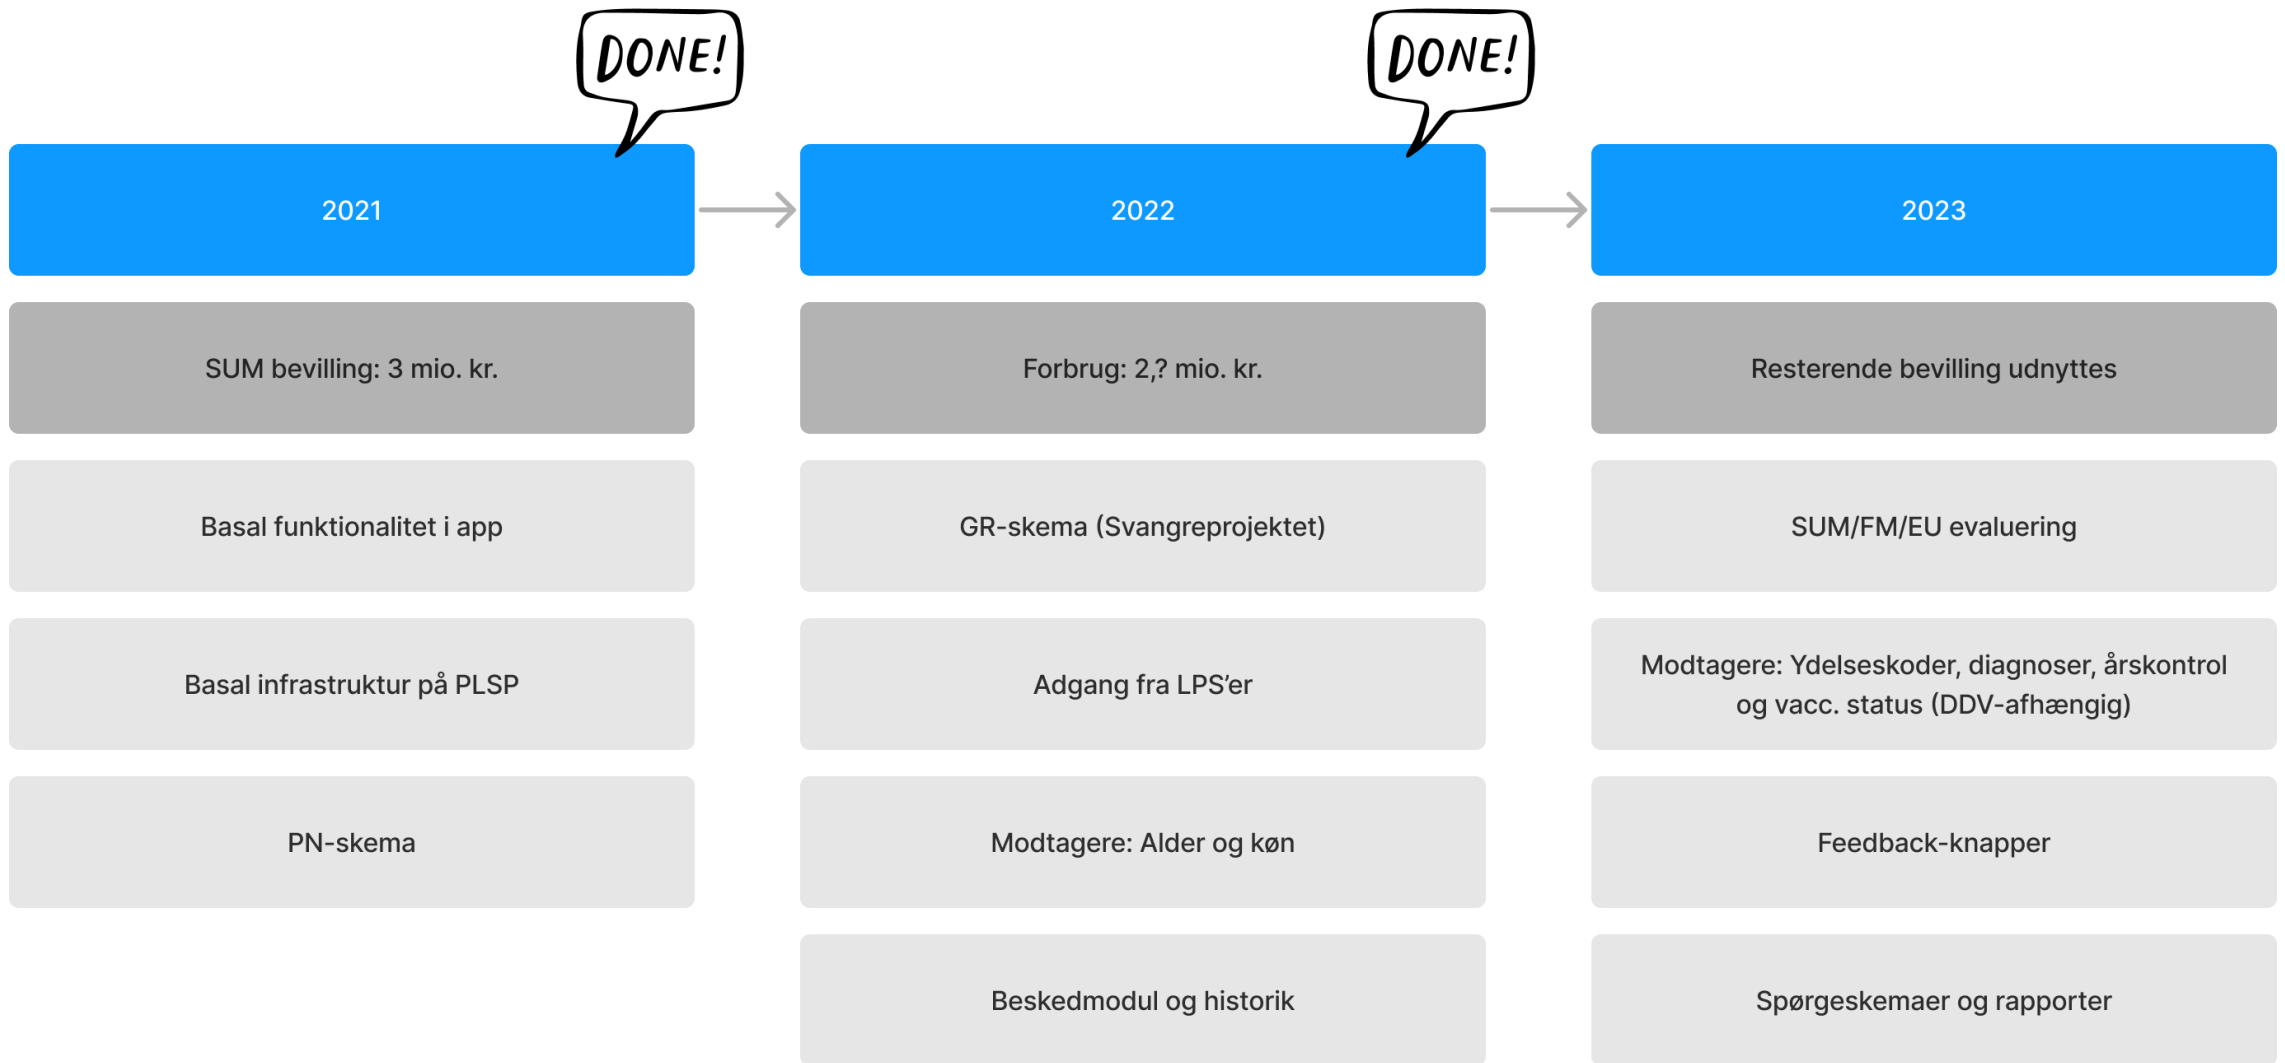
DONE!

2021

SUM bevilling: 3 mio. kr.

Basal funktionalitet i app

Basal infrastruktur på PLSP

PN-skema

DONE!

2022

Forbrug: 2,? mio. kr.

GR-skema (Svangreprojektet)

Adgang fra LPS'er

Modtagere: Alder og køn

Beskedmodul og historik

2023

Resterende bevilling udnyttes

SUM/FM/EU evaluering

Modtagere: Ydelseskoder, diagnoser, årskontrol og vacc. status (DDV-afhængig)

Feedback-knapper

Spørgeskemaer og rapporter